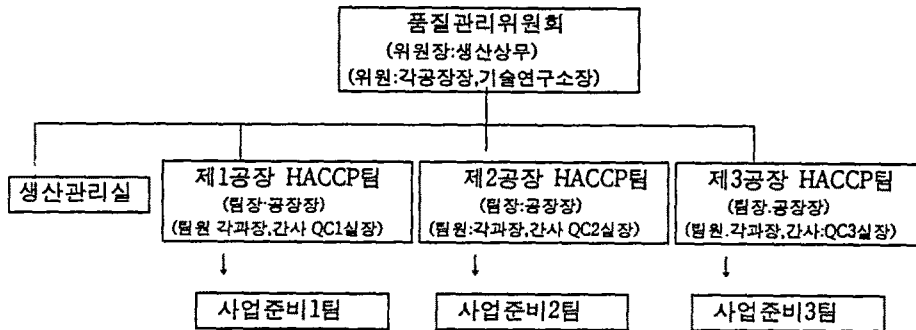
품질관리위원회
(위원장:생산상무)
(위원:각공장장,기술연구소장)

생산관리실

제1공장 HACCP팀
(팀장:공장장)
(팀원 각과장,간사 QC1실장)
↓
사업준비1팀

제2공장 HACCP팀
(팀장:공장장)
(팀원:각과장,간사 QC2실장)
↓
사업준비2팀

제3공장 HACCP팀
(팀장:공장장)
(팀원:각과장,간사:QC3실장)
↓
사업준비3팀